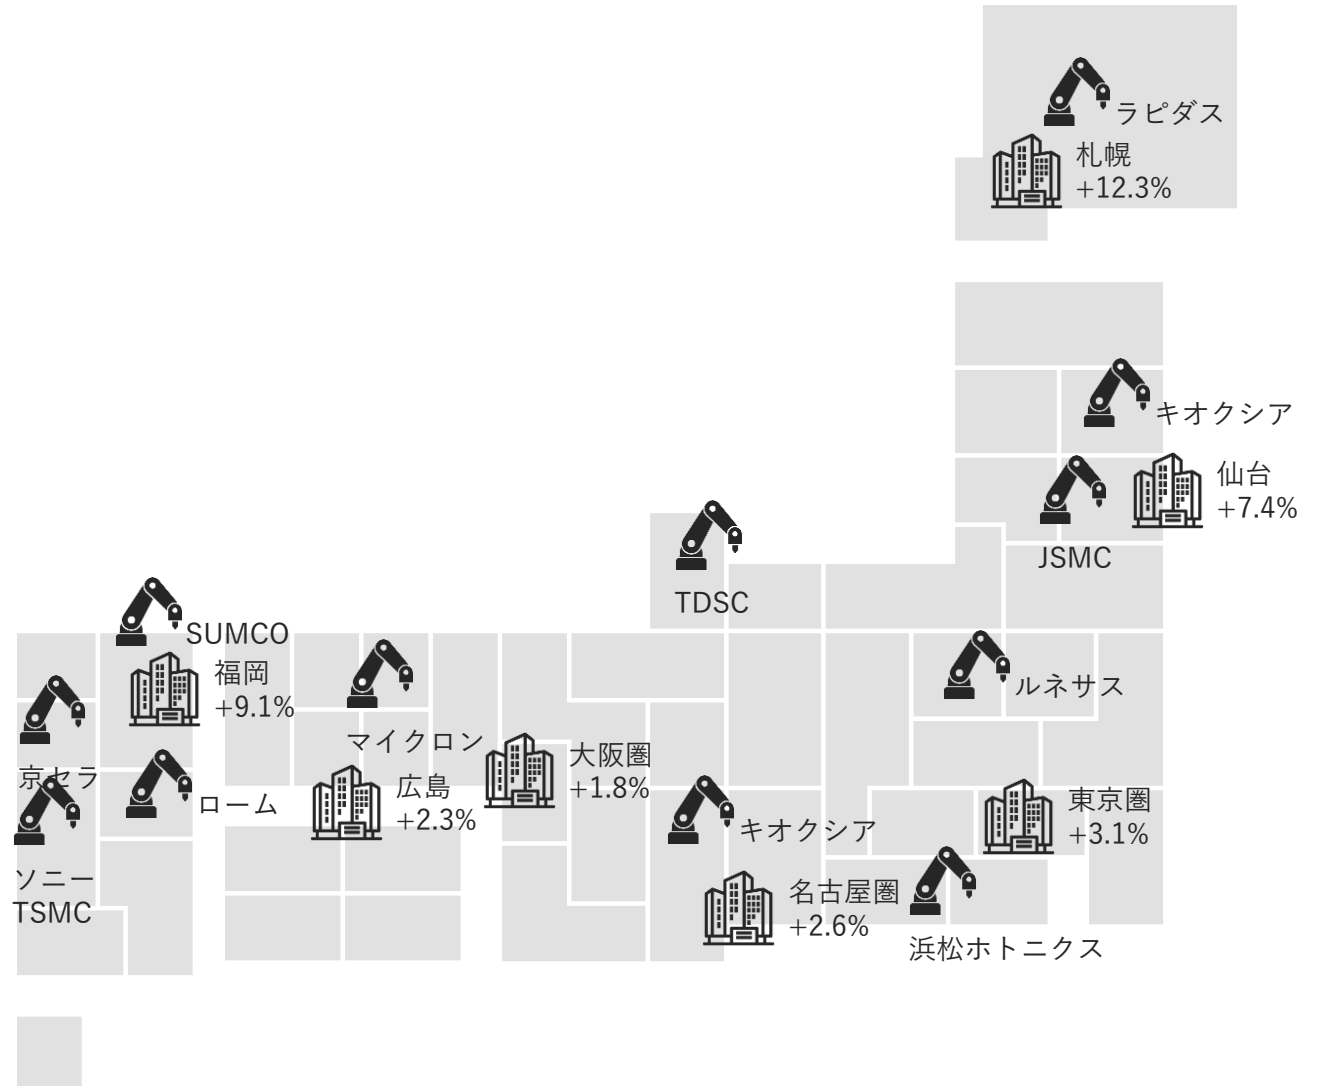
ラピダス
札幌
+12.3%

キオクシア
仙台
+7.4%
JSMC

TDSC

ルネサス

SUMCO
福岡
+9.1%

マイクロン

京セラ

ローム

広島
+2.3%

大阪圏
+1.8%

キオクシア

東京圏
+3.1%

ソニー
TSMC

名古屋圏
+2.6%

浜松ホトニクス